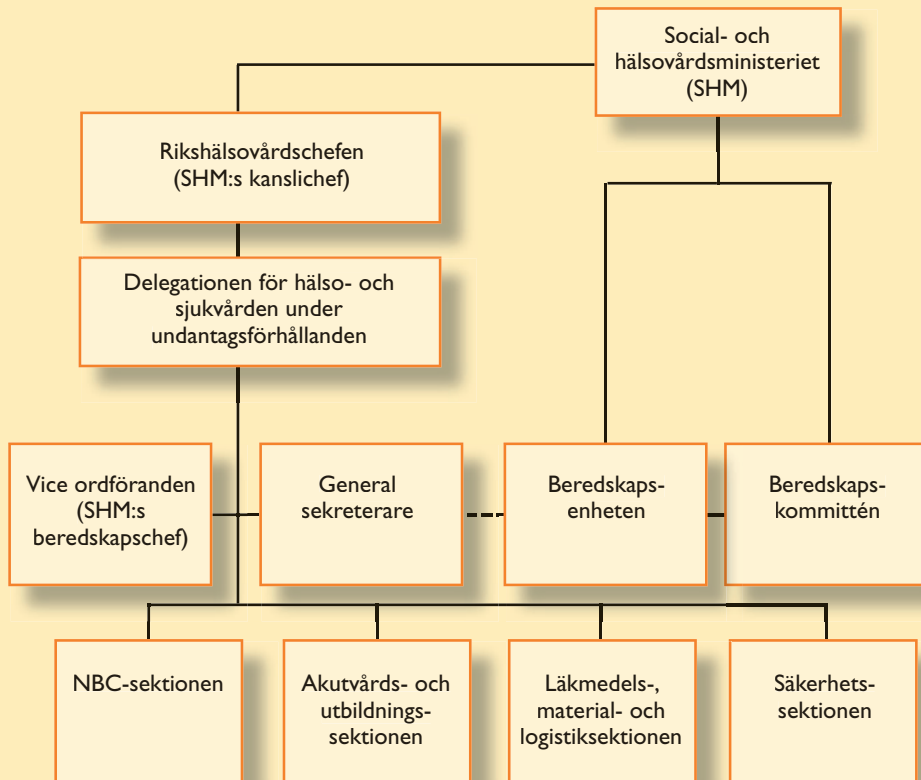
Social- och hälsovårdsministeriet (SHM)

Rikshälsovårdschefen (SHM:s kanslichef)

Delegationen för hälso- och sjukvården under undantagsförhållanden

Vice ordföranden (SHM:s beredskapschef)

General sekreterare

Beredskaps-enheten

Beredskaps-kommittén

NBC-sektionen

Akutvårds- och utbildnings-sektionen

Läkmedels-, material- och logistiksektionen

Säkerhets-sektionen